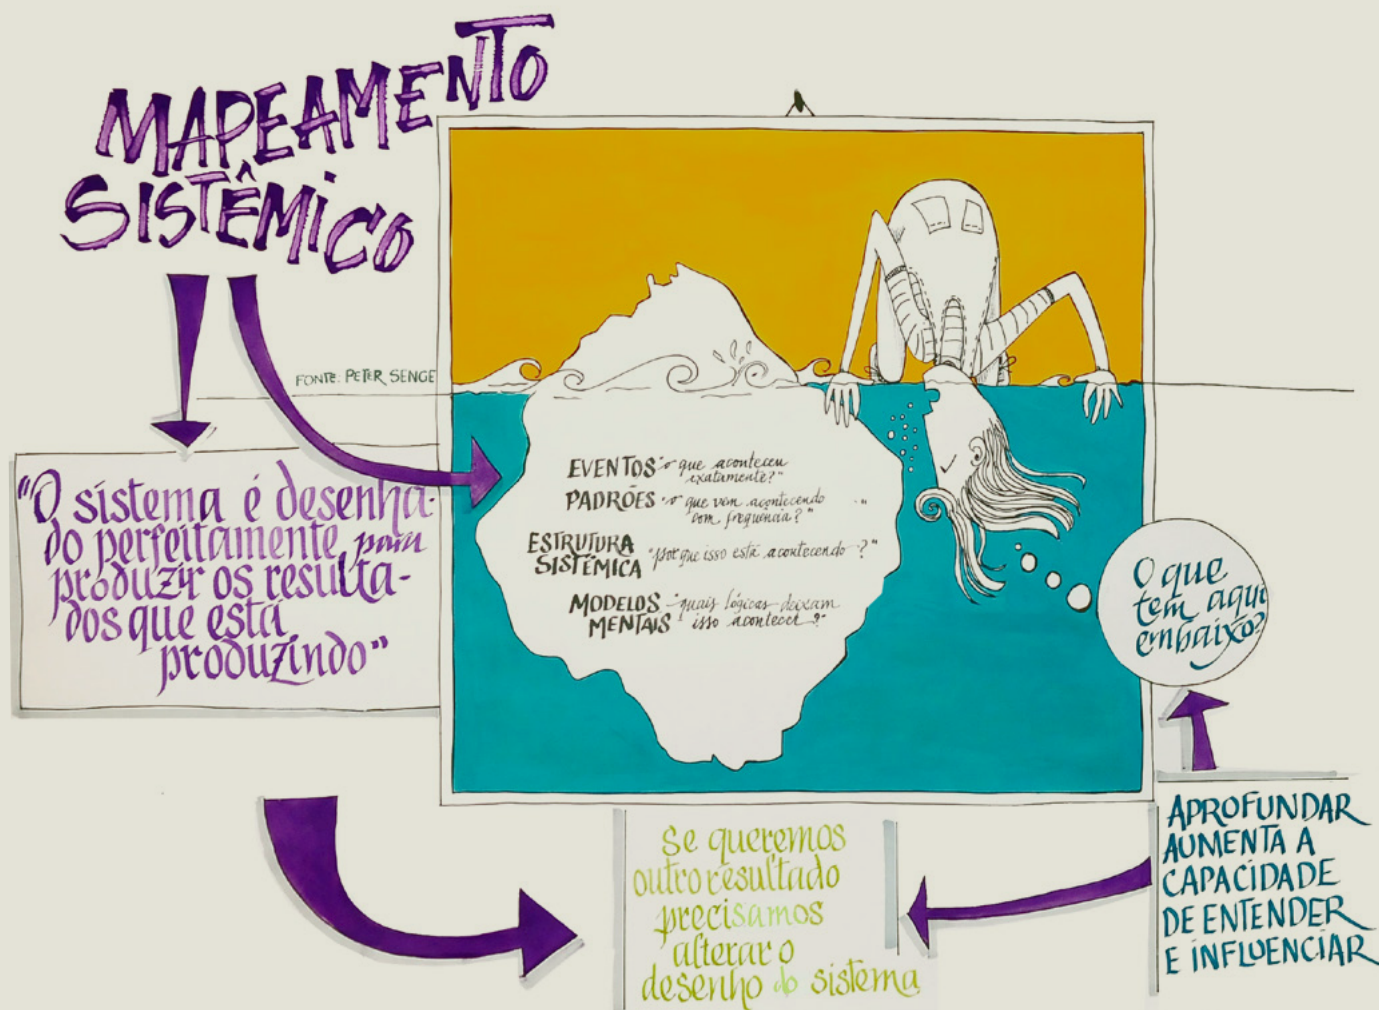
MAPEAMENTO SISTÊMICO

FONTE: PETER SENGE

"O sistema é desenhado perfeitamente para produzir os resultados que está produzindo"

EVENTOS "o que aconteceu exatamente?"

PADRÕES "o que vem acontecendo com frequência?"

ESTRUTURA SISTÊMICA "por que isso está acontecendo?"

MODELOS MENTAIS "quais lógicas deixam isso acontecer?"

O que tem aqui embaixo?

Se queremos outro resultado precisamos alterar o desenho do sistema

APROFUNDAR AUMENTA A CAPACIDADE DE ENTENDER E INFLUENCIAR